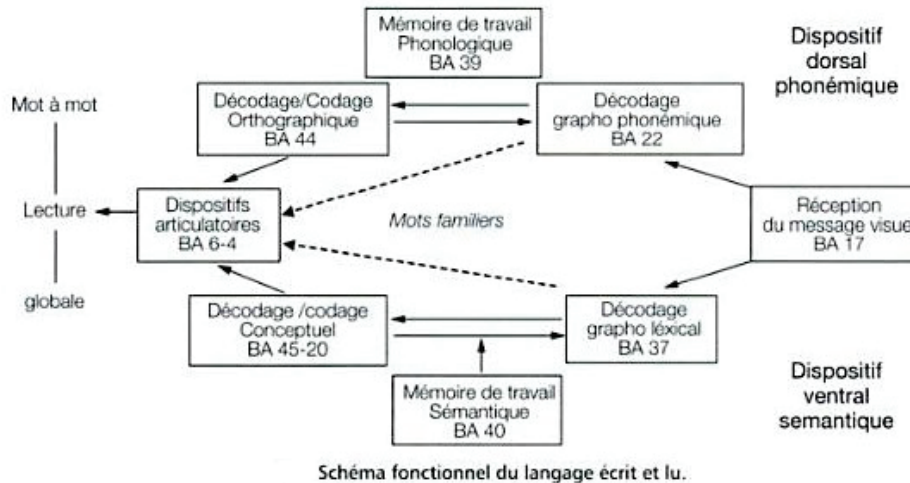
Mémoire de travail
Phonologique
BA 39

Dispositif
dorsal
phonémique

Mot à mot

Décodage/Codage
Orthographique
BA 44

Décodage
grapho phonémique
BA 22

Lecture

Dispositifs
articulatoires
BA 6-4

Mots familiers

Réception
du message visue
BA 17

globale

Décodage /codage
Conceptuel
BA 45-20

Décodage
grapho léxical
BA 37

Mémoire de travail
Sémantique
BA 40

Dispositif
ventral
semantique

Schéma fonctionnel du langage écrit et lu.